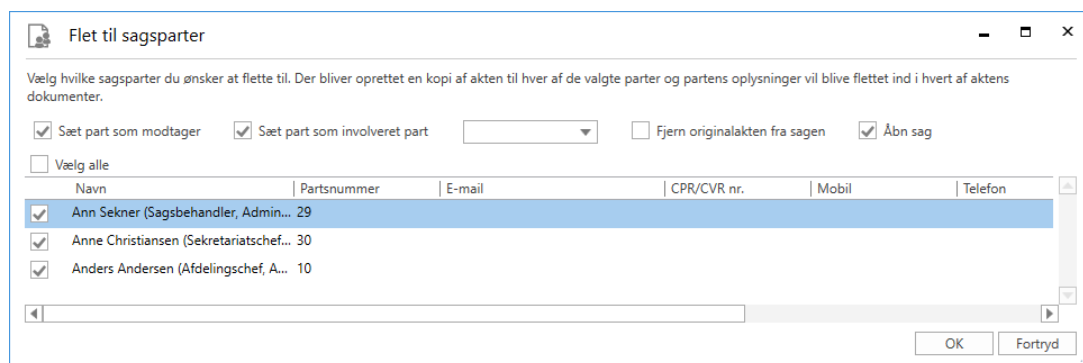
Flet til sagsparter

Vælg hvilke sagsparter du ønsker at flette til. Der bliver oprettet en kopi af akten til hver af de valgte parter og partens oplysninger vil blive flettet ind i hvert af aktens dokumenter.

Sæt part som modtager   Sæt part som involveret part   Fjern originalakten fra sagen   Åbn sag

Vælg alle

| Navn | Partsnummer | E-mail | CPR/CVR nr. | Mobil | Telefon |
|---|---|---|---|---|---|
| Ann Sekner (Sagsbehandler, Admin... | 29 | | | | |
| Anne Christiansen (Sekretariatschef... | 30 | | | | |
| Anders Andersen (Afdelingschef, A... | 10 | | | | |

OK   Fortryd